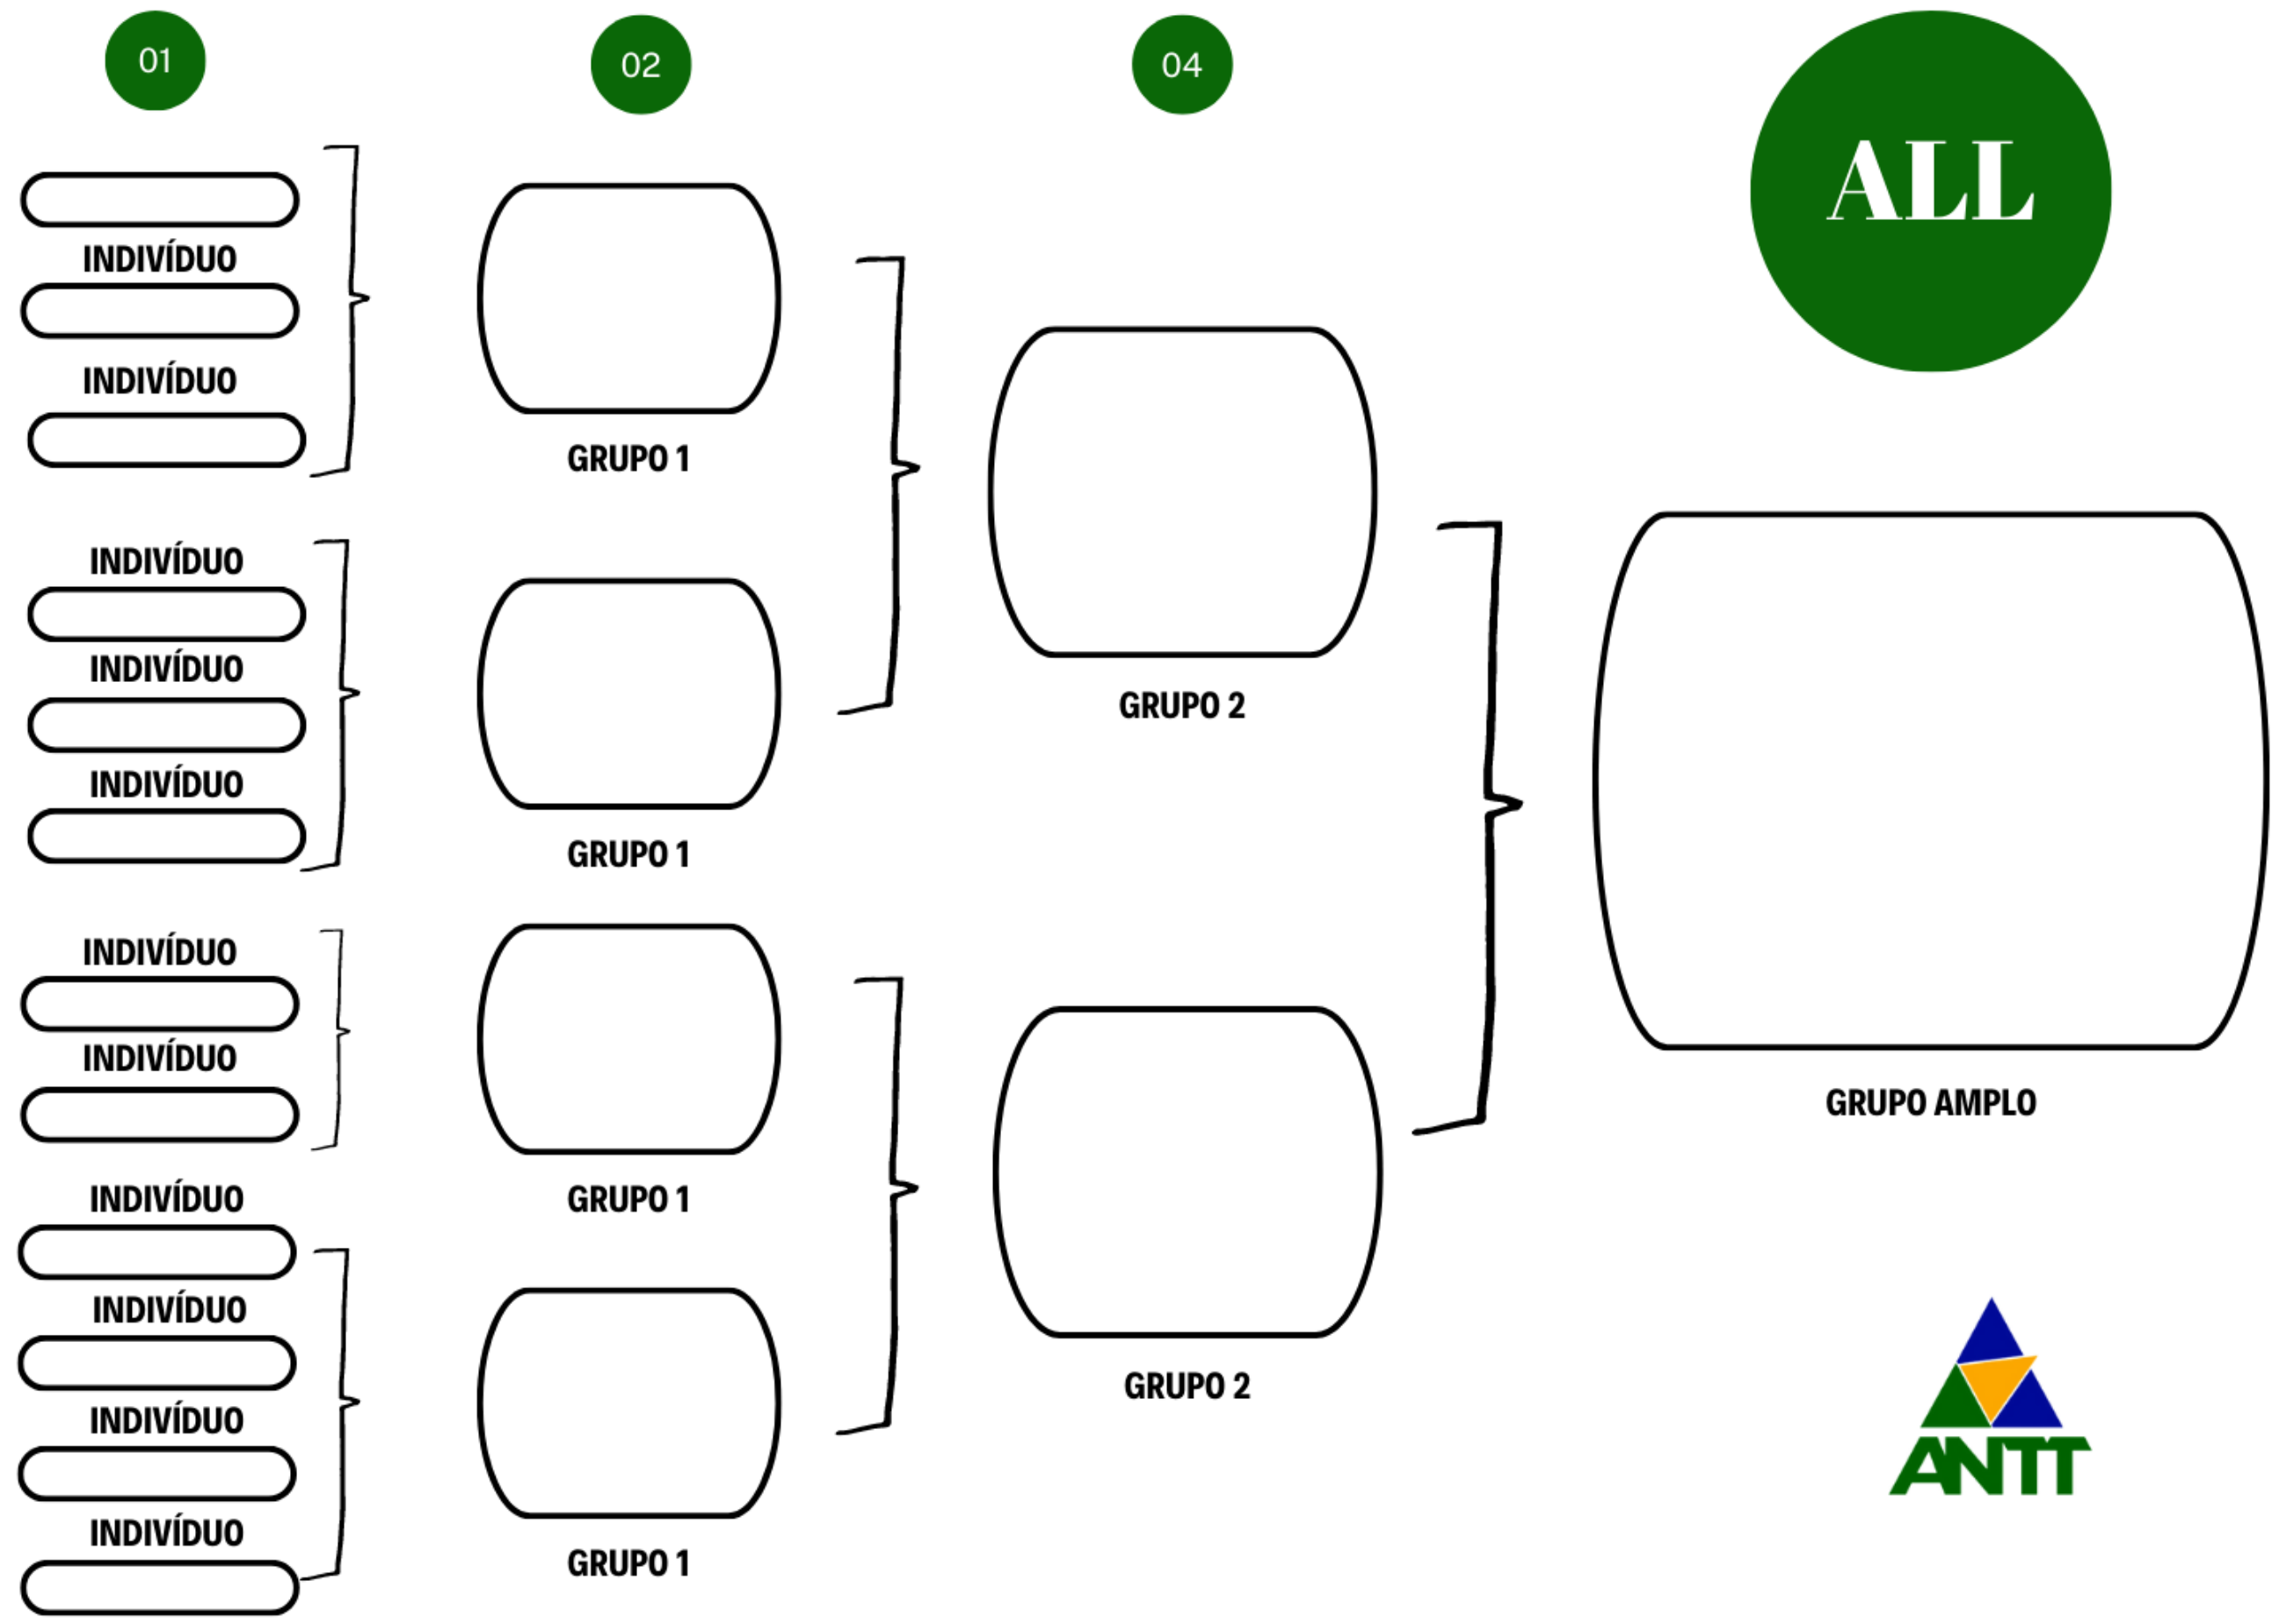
01

02

04

ALL

INDIVÍDUO

INDIVÍDUO

INDIVÍDUO

INDIVÍDUO

INDIVÍDUO

INDIVÍDUO

INDIVÍDUO

INDIVÍDUO

INDIVÍDUO

INDIVÍDUO

INDIVÍDUO

GRUPO 1

GRUPO 1

GRUPO 1

GRUPO 1

GRUPO 2

GRUPO 2

GRUPO AMPLO

ANTT